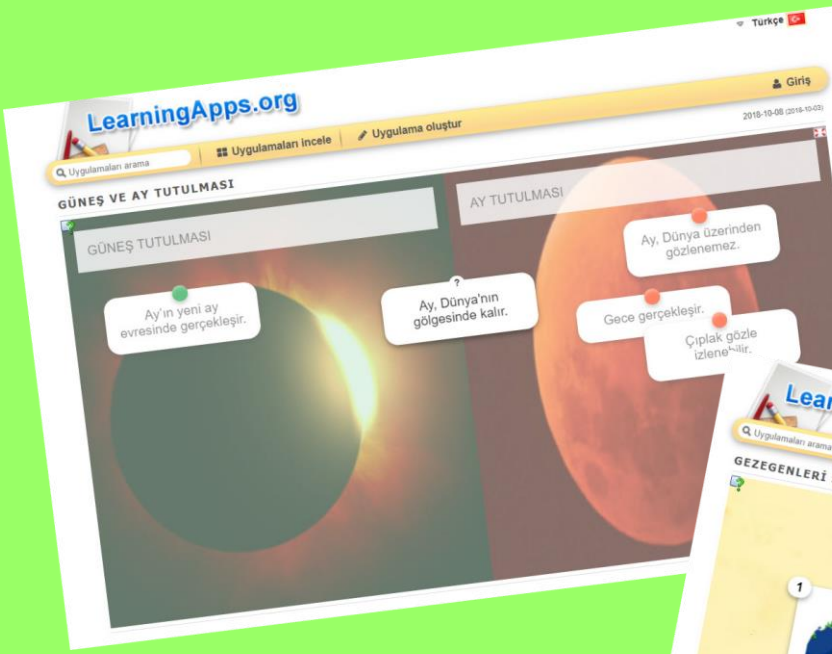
Türkçe

LearningApps.org

Giriş

Uygulamaları arama

Uygulamaları incele

Uygulama oluştur

2018-10-08 (2018-10-03)

GÜNEŞ VE AY TUTULMASI

GÜNEŞ TUTULMASI

AY TUTULMASI

Ay'ın yeni ay evresinde gerçekleşir.

?

Ay, Dünya'nın gölgesinde kalır.

Ay, Dünya üzerinden gözlenemez.

Gece gerçekleşir.

Çıplak gözle izlene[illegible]

Lear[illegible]

Uygulamaları arama

GEZEGENLERİ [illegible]

1